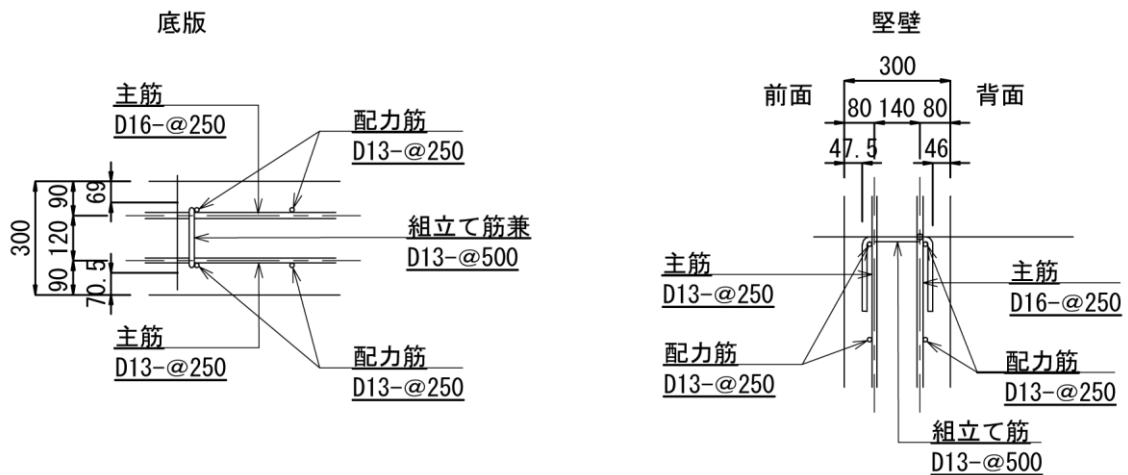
底版

主筋
D16-@250

配力筋
D13-@250

300
90
120
90
69
70.5

組立て筋兼
D13-@500

主筋
D13-@250

配力筋
D13-@250

堅壁

300
前面
80 140 80
背面
47.5
46

主筋
D13-@250

主筋
D16-@250

配力筋
D13-@250

配力筋
D13-@250

組立て筋
D13-@500